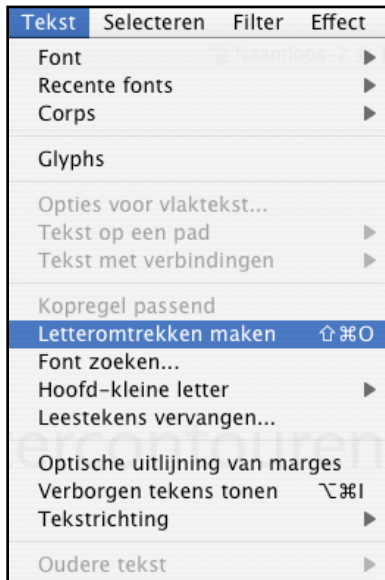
Tekst Selecteren Filter Effect

Font
Recente fonts
Corps

Glyphs

Opties voor vlaktekst...
Tekst op een pad
Tekst met verbindingen

Kopregel passend
Letteromtrekken maken ⇧⌘O
Font zoeken...
Hoofd-kleine letter
Leestekens vervangen...

Optische uitlijning van marges
Verborgen tekens tonen ⌥⌘I
Tekstrichting

Oudere tekst